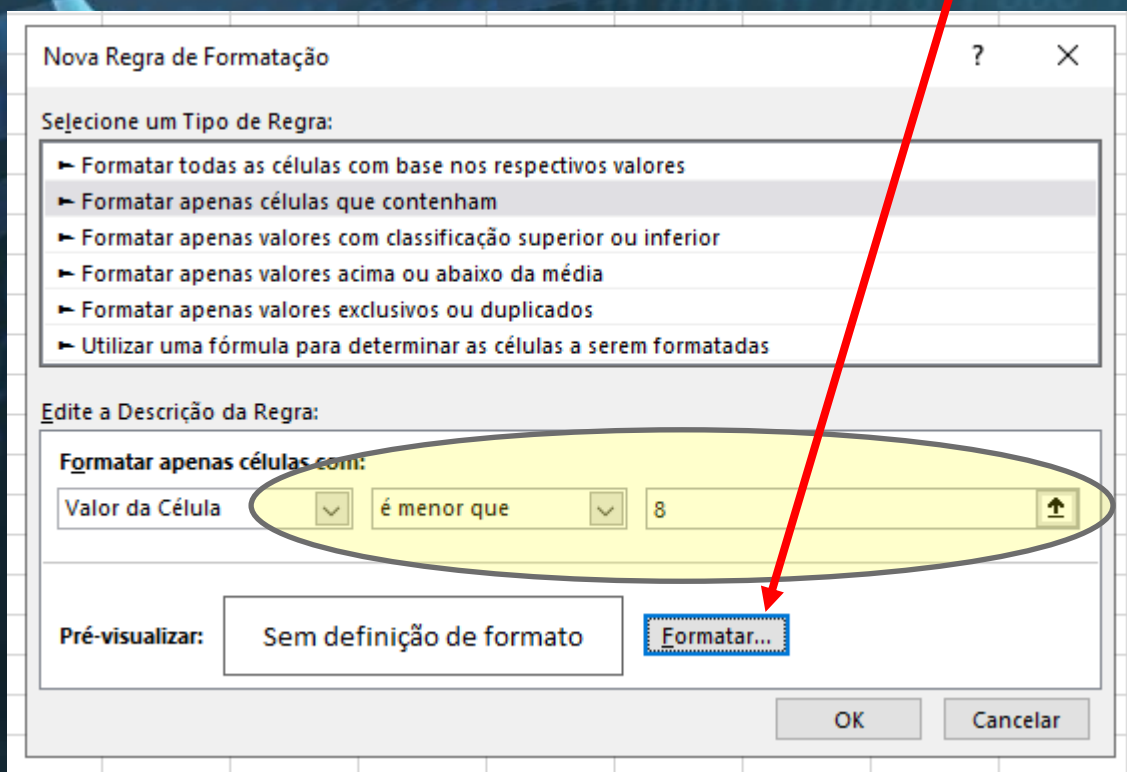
Nova Regra de Formatação

?

Selecione um Tipo de Regra:

► Formatar todas as células com base nos respectivos valores
► Formatar apenas células que contenham
► Formatar apenas valores com classificação superior ou inferior
► Formatar apenas valores acima ou abaixo da média
► Formatar apenas valores exclusivos ou duplicados
► Utilizar uma fórmula para determinar as células a serem formatadas

Edite a Descrição da Regra:

Formatar apenas células com:

Valor da Célula | é menor que | 8

Pré-visualizar: Sem definição de formato

Formatar...

OK

Cancelar